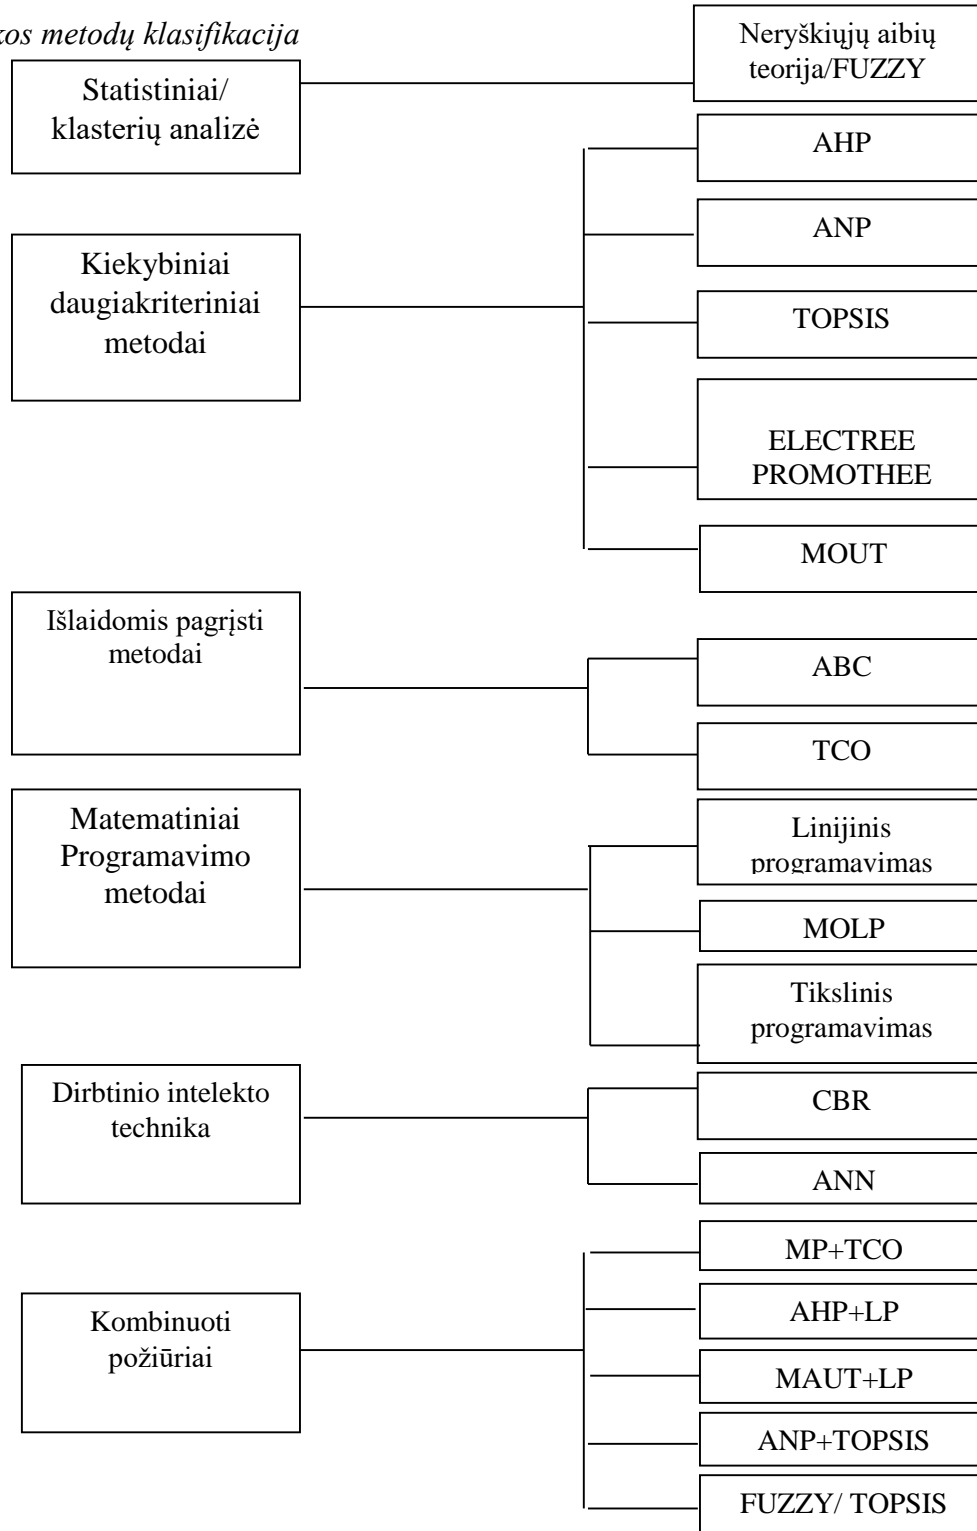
kos metodų klasifikacija

Statistiniai/ klasterių analizė

Neryškiųjų aibių teorija/FUZZY

Kiekybiniai daugiakriteriniai metodai

AHP

ANP

TOPSIS

ELECTREE PROMOTHEE

MOUT

Išlaidomis pagrįsti metodai

ABC

TCO

Matematiniai Programavimo metodai

Linijinis programavimas

MOLP

Tikslinis programavimas

Dirbtinio intelekto technika

CBR

ANN

Kombinuoti požiūriai

MP+TCO

AHP+LP

MAUT+LP

ANP+TOPSIS

FUZZY/ TOPSIS